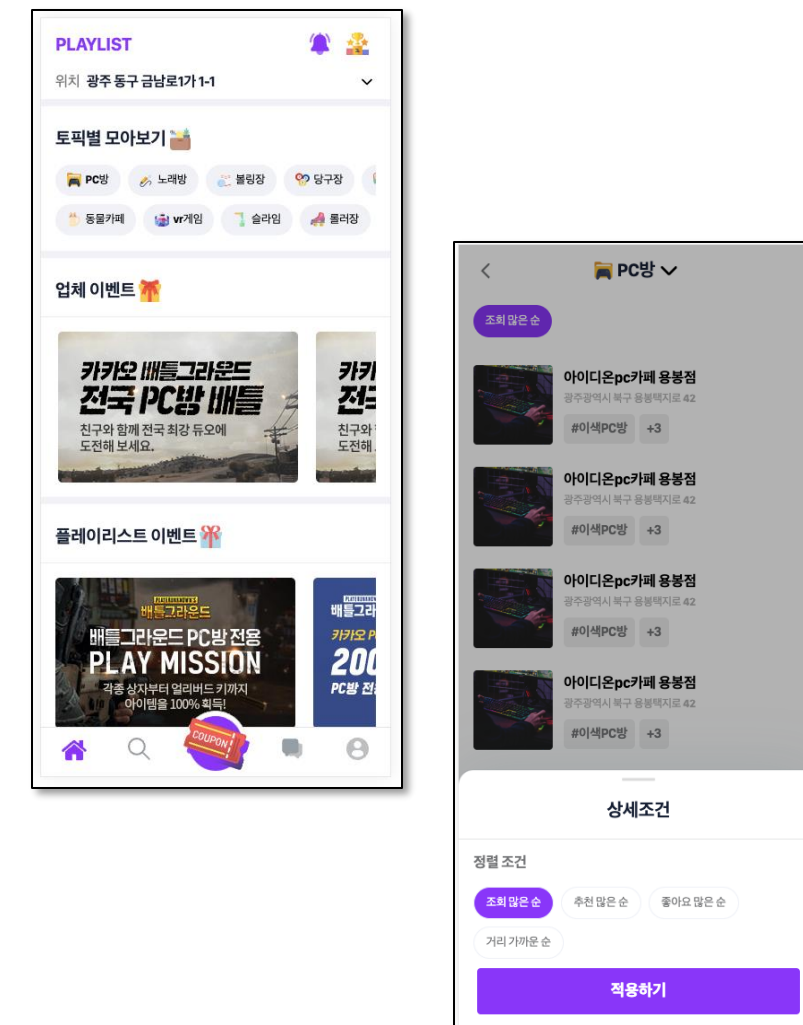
PLAYLIST

위치 광주 동구 금남로1가 1-1

토픽별 모아보기

PC방 노래방 볼링장 당구장

동물카페 vr게임 슬라임 롤러장

업체 이벤트

카카오 배틀그라운드
전국 PC방 배틀
친구와 함께 전국 최강 듀오에 도전해 보세요.

카카
전국
친구와
도전해

플레이리스트 이벤트

PLAYERUNKNOWN'S
배틀그라운드
배틀그라운드 PC방 전용
PLAY MISSION
각종 상자부터 얼리버드 키까지 아이템을 100% 획득!

PLAYERUNKNOWN'S
배틀그라
카카오 P
200
PC방 전

COUPON

PC방

조회 많은 순

아이디온pc카페 용봉점
광주광역시 북구 용봉택지로 42
#이색PC방 +3

아이디온pc카페 용봉점
광주광역시 북구 용봉택지로 42
#이색PC방 +3

아이디온pc카페 용봉점
광주광역시 북구 용봉택지로 42
#이색PC방 +3

아이디온pc카페 용봉점
광주광역시 북구 용봉택지로 42
#이색PC방 +3

상세조건

정렬 조건

조회 많은 순 추천 많은 순 좋아요 많은 순 거리 가까운 순

적용하기